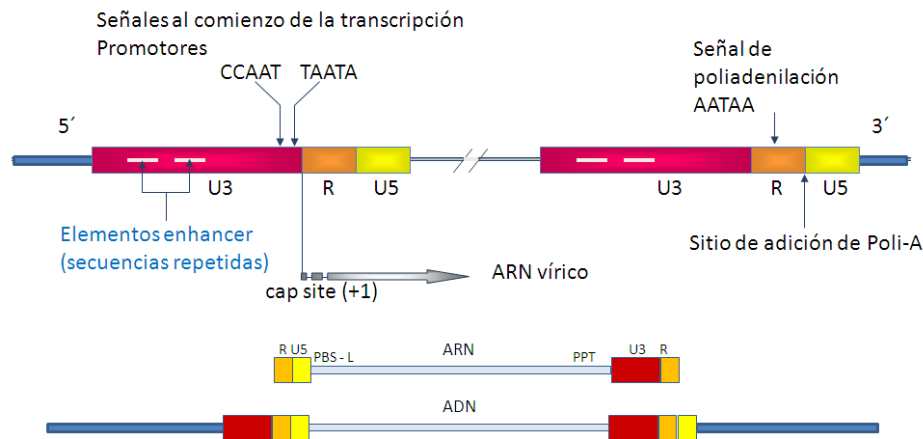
Señales al comienzo de la transcripción
Promotores

CCAAT TAATA

Señal de poliadenilación AATAA

5´

3´

U3 R U5

U3 R U5

Elementos enhancer (secuencias repetidas)

Sitio de adición de Poli-A

ARN vírico

cap site (+1)

R U5 PBS - L ARN PPT U3 R

ADN